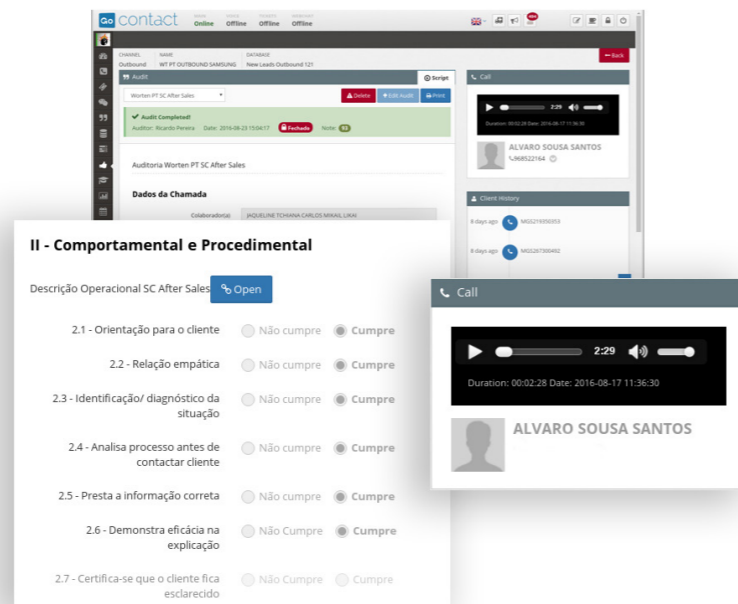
Go contact Online Offline Offline Offline

CHANNEL Outbound NAME WT PT OUTBOUND SAMSUNG DATABASE New Leads Outbound 121

Back

Audit

Script

Worten PT SC After Sales

Delete Edit Audit Print

Audit Completed!
Auditor: Ricardo Pereira Date: 2016-08-23 15:04:17 Fechado Note: 93

Auditoria Worten PT SC After Sales

Dados da Chamada

Colaborador(a) JAQUELINE TCHIANA CARLOS MIKAIL LIKAI

Call

2:29

Duration: 00:02:28 Date: 2016-08-17 11:36:30

ALVARO SOUSA SANTOS
968522164

Client History

8 days ago M0G219350353

8 days ago M0G267500492

II - Comportamental e Procedimental

Descrição Operacional SC After Sales Open

2.1 - Orientação para o cliente Não cumpre Cumpre

2.2 - Relação empática Não cumpre Cumpre

2.3 - Identificação/ diagnóstico da situação Não cumpre Cumpre

2.4 - Analisa processo antes de contactar cliente Não cumpre Cumpre

2.5 - Presta a informação correta Não cumpre Cumpre

2.6 - Demonstra eficácia na explicação Não Cumpre Cumpre

2.7 - Certifica-se que o cliente fica esclarecido Não Cumpre Cumpre

Call

2:29

Duration: 00:02:28 Date: 2016-08-17 11:36:30

ALVARO SOUSA SANTOS